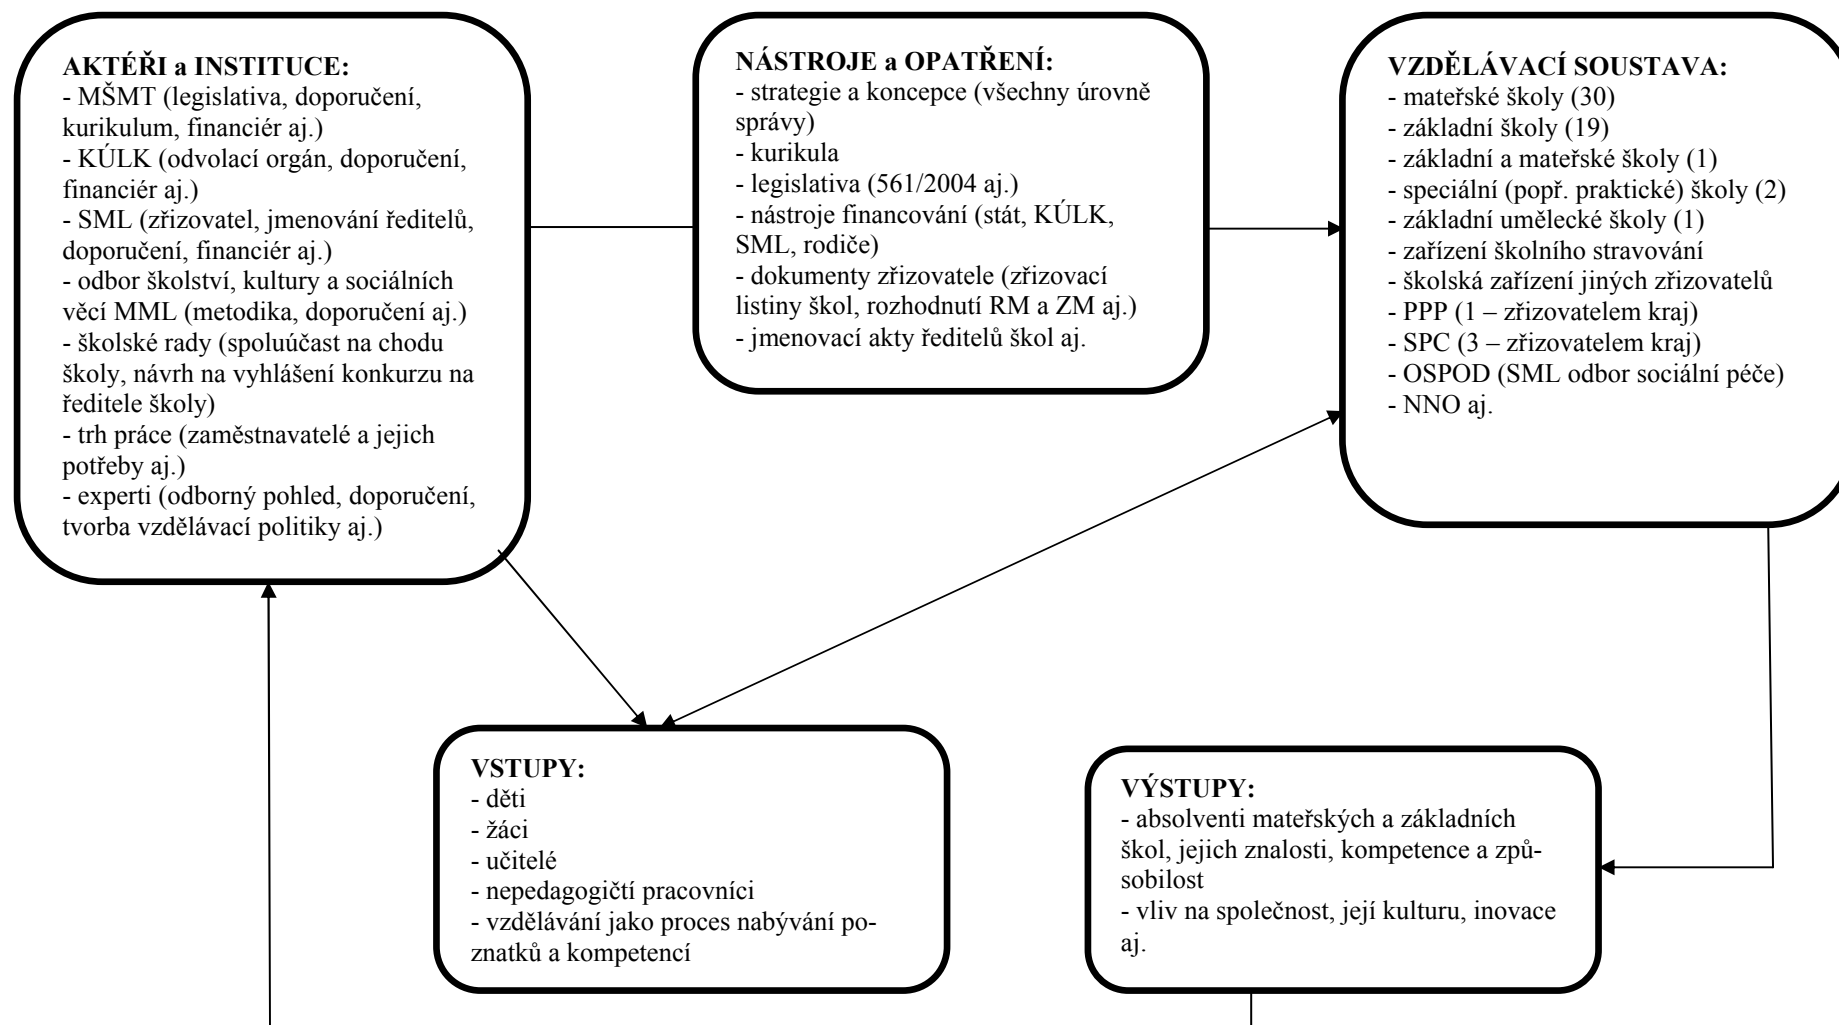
AKTÉŘI a INSTITUCE:
- MŠMT (legislativa, doporučení, kurikulum, financiér aj.)
- KÚLK (odvolací orgán, doporučení, financiér aj.)
- SML (zřizovatel, jmenování ředitelů, doporučení, financiér aj.)
- odbor školství, kultury a sociálních věcí MML (metodika, doporučení aj.)
- školské rady (spoluúčast na chodu školy, návrh na vyhlášení konkurzu na ředitele školy)
- trh práce (zaměstnavatelé a jejich potřeby aj.)
- experti (odborný pohled, doporučení, tvorba vzdělávací politiky aj.)

NÁSTROJE a OPATŘENÍ:
- strategie a koncepce (všechny úrovně správy)
- kurikula
- legislativa (561/2004 aj.)
- nástroje financování (stát, KÚLK, SML, rodiče)
- dokumenty zřizovatele (zřizovací listiny škol, rozhodnutí RM a ZM aj.)
- jmenovací akty ředitelů škol aj.

VZDĚLÁVACÍ SOUSTAVA:
- mateřské školy (30)
- základní školy (19)
- základní a mateřské školy (1)
- speciální (popř. praktické) školy (2)
- základní umělecké školy (1)
- zařízení školního stravování
- školská zařízení jiných zřizovatelů
- PPP (1 – zřizovatelem kraj)
- SPC (3 – zřizovatelem kraj)
- OSPOD (SML odbor sociální péče)
- NNO aj.

VSTUPY:
- děti
- žáci
- učitelé
- nepedagogičtí pracovníci
- vzdělávání jako proces nabývání poznatků a kompetencí

VÝSTUPY:
- absolventi mateřských a základních škol, jejich znalosti, kompetence a způsobilost
- vliv na společnost, její kulturu, inovace aj.